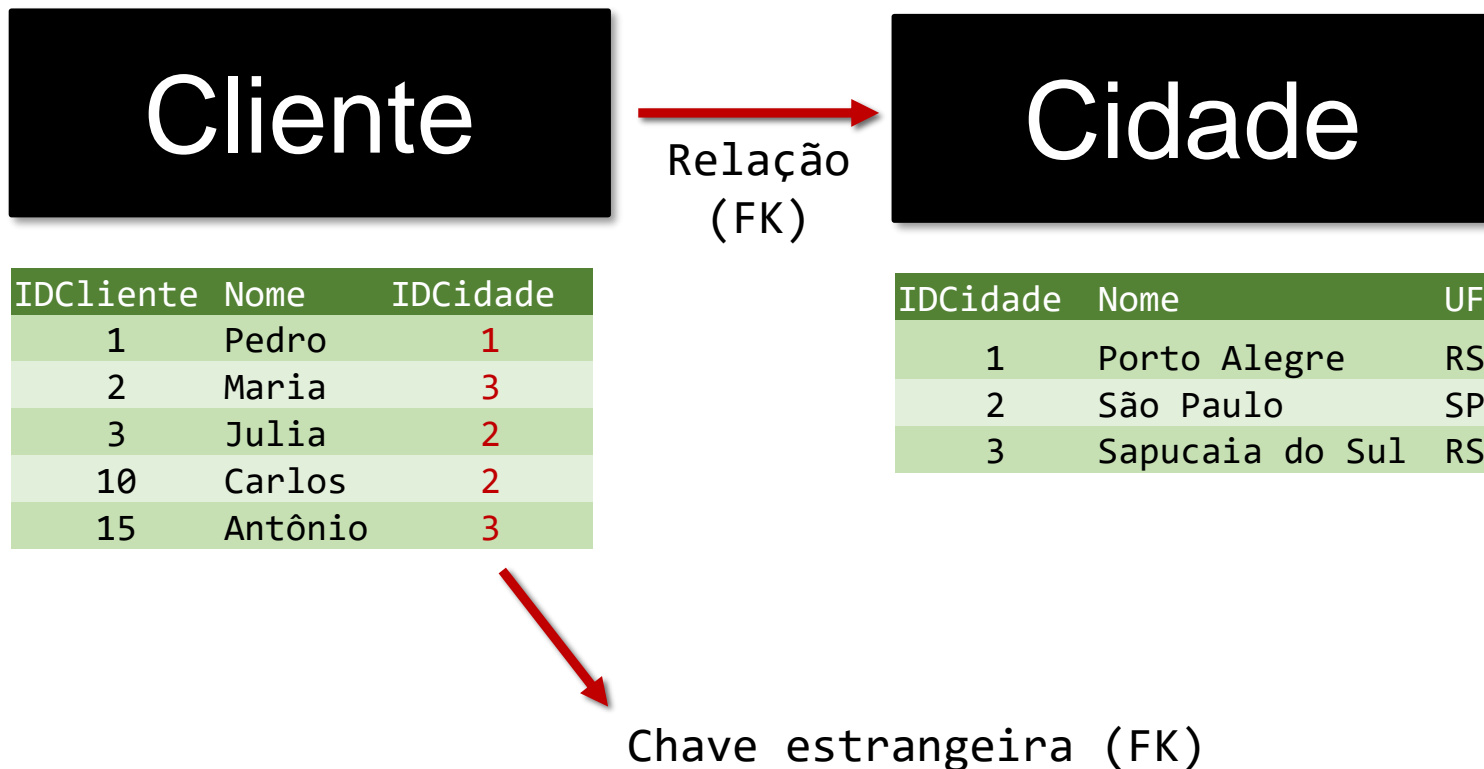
Cliente

Relação
(FK)

Cidade

| IDCliente | Nome | IDCidade |
|---|---|---|
| 1 | Pedro | 1 |
| 2 | Maria | 3 |
| 3 | Julia | 2 |
| 10 | Carlos | 2 |
| 15 | Antônio | 3 |

| IDCidade | Nome | UF |
|---|---|---|
| 1 | Porto Alegre | RS |
| 2 | São Paulo | SP |
| 3 | Sapucaia do Sul | RS |

Chave estrangeira (FK)